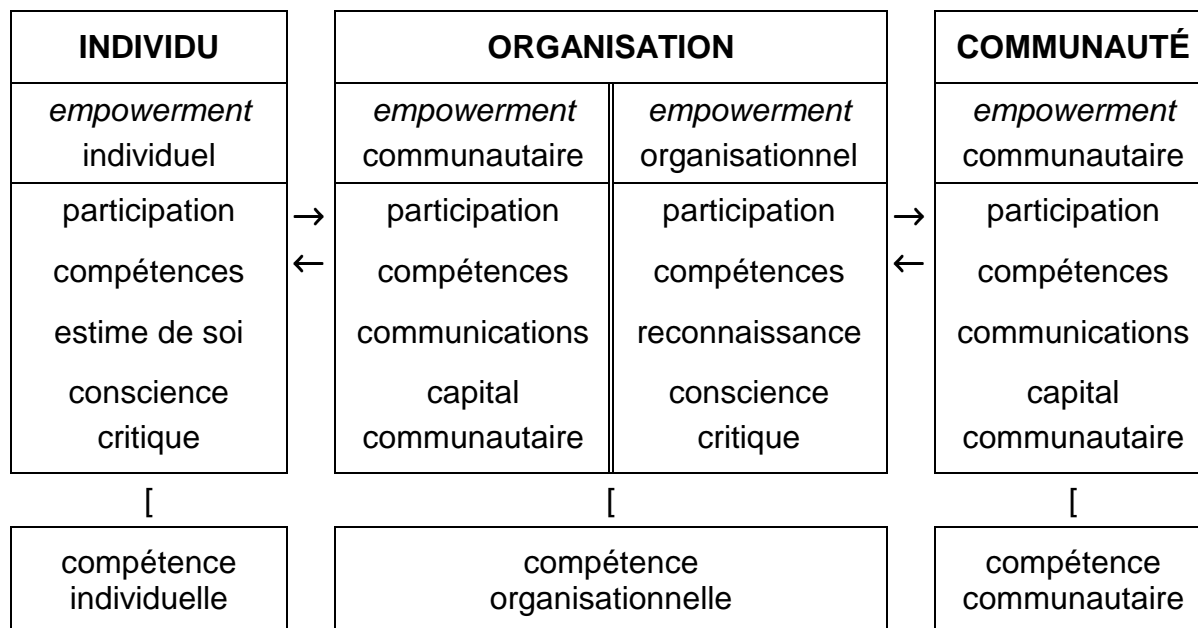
| INDIVIDU | | ORGANISATION | | | COMMUNAUTÉ |
|---|---|---|---|---|---|
| *empowerment* individuel | | *empowerment* communautaire | *empowerment* organisationnel | | *empowerment* communautaire |
| participation compétences estime de soi conscience critique | → ← | participation compétences communications capital communautaire | participation compétences reconnaissance conscience critique | → ← | participation compétences communications capital communautaire |

[ [ [

| compétence individuelle | compétence organisationnelle | compétence communautaire |
|---|---|---|